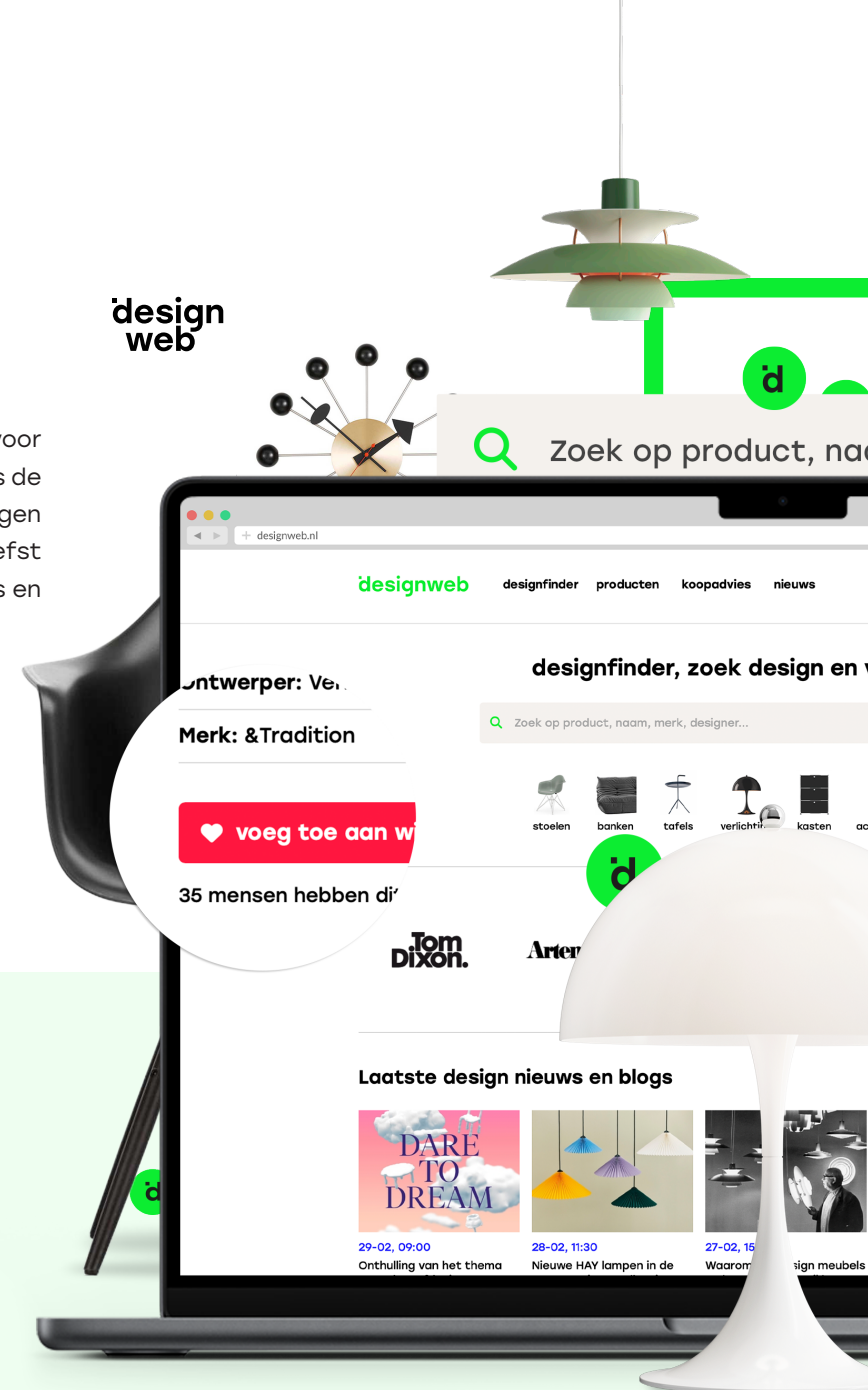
designweb

voor
s de
gen
efst
s en

Zoek op product, naa

designweb.nl

designweb designfinder producten koopadvies nieuws

Ontwerper: Ver
Merk: &Tradition
voeg toe aan w
35 mensen hebben di

designfinder, zoek design en v

Zoek op product, naam, merk, designer...

stoelen banken tafels verlichti kasten ac

Tom Dixon.

Arten

Laatste design nieuws en blogs

DARE TO DREAM

29-02, 09:00
Onthulling van het thema

28-02, 11:30
Nieuwe HAY lampen in de

27-02, 15
Waarom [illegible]sign meubels